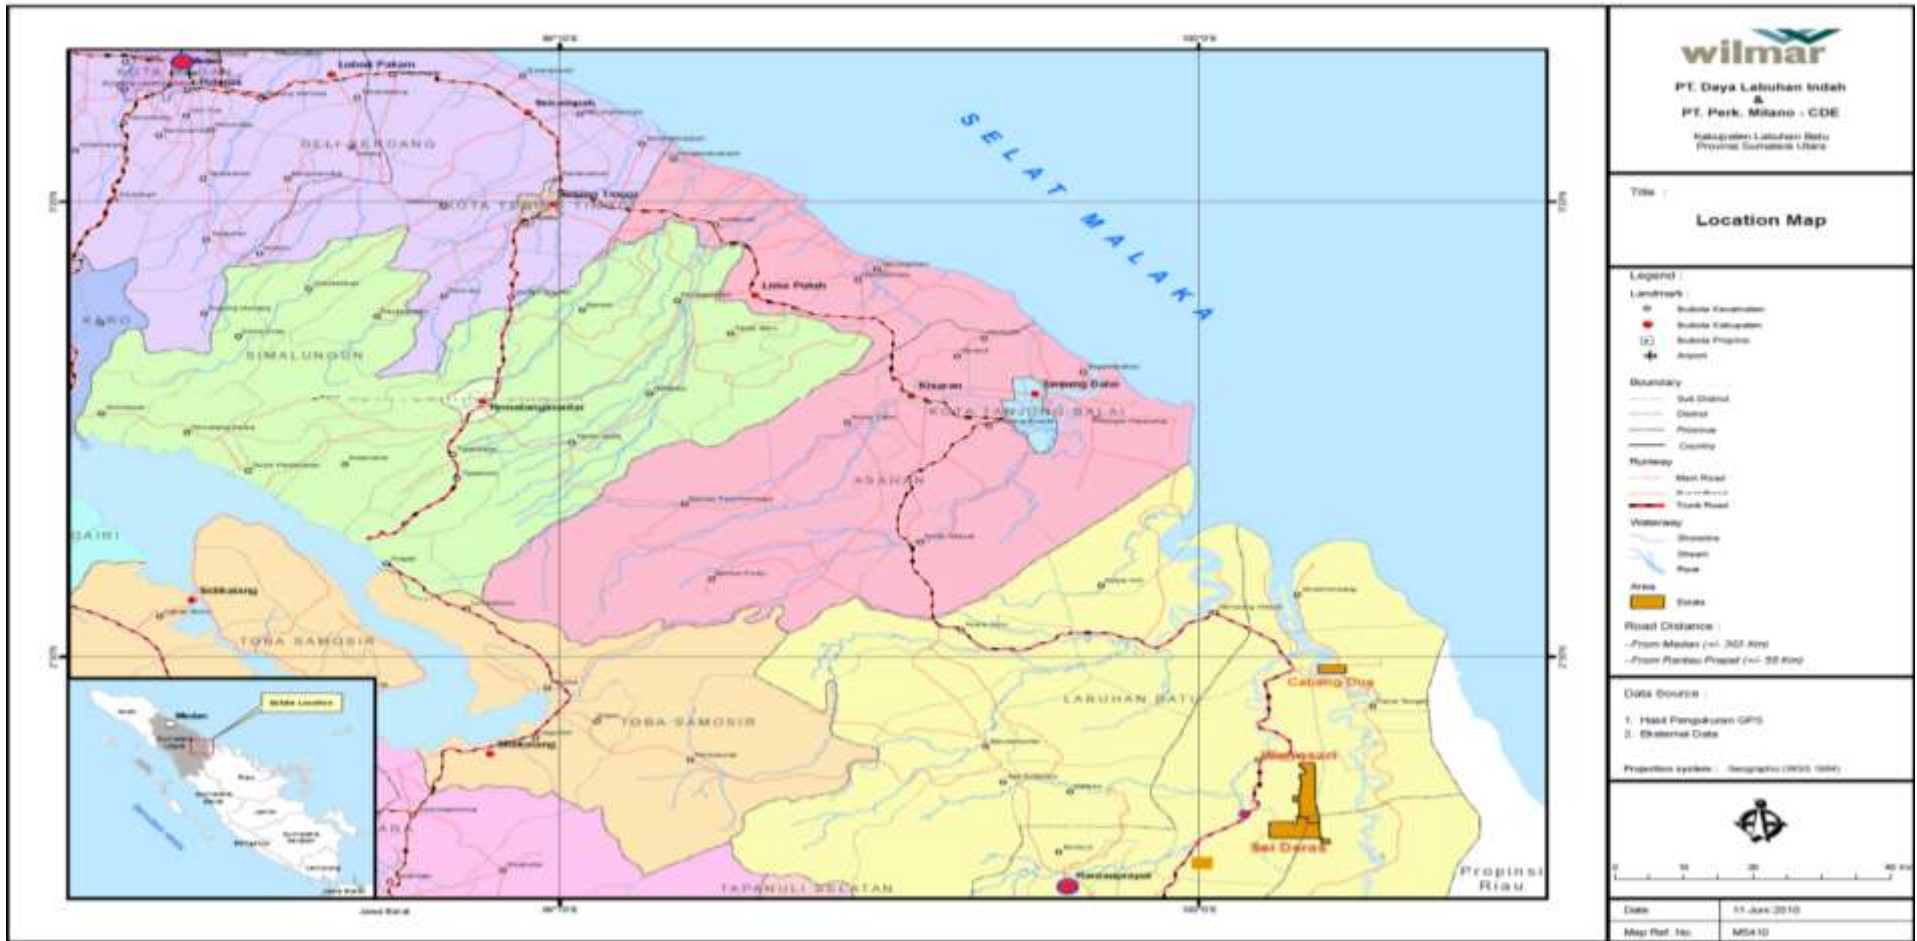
wilmar

PT. Daya Labuhan Indah
&
PT. Perk. Milano - CDE

Kabupaten Labuhan Batu
Provinsi Sumatera Utara

Title :

Location Map

Legend :
Landmark :
Ibukota Kecamatan
Ibukota Kabupaten
Ibukota Propinsi
Airport

Boundary
Sub District
District
Province
Country

Runway
Main Road
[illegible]
Trunk Road

Waterway
Shoreline
Stream
River

Area
Estate

Road Distance :
- From Medan (+/- 365 Km)
- From Rantau Prapat (+/- 55 Km)

Data Source :
1. Hasil Pengukuran GPS
2. Eksternal Data

Projection system : Geographic (WGS 1984)

0 10 20 40 Km

Date 11 Juni 2010
Map Ref. No. MS410

SELAT MALAKA

KOTA MEDAN
Medan
Lubuk Pakam
Sei Rampah
DELI SERDANG
Tebing Tinggi
KOTA TEBING TINGGI
KARO
SIMALUNGUN
Pematangsiantar
Lima Puluh
Kisaran
Tanjung Balai
KOTA TANJUNG BALAI
ASAHAN
DAIRI
Sidikalang
TOBA SAMOSIR
TOBA SAMOSIR
Balige
LABUHAN BATU
Cabang Dua
Negeri Lama
Sei Daras
Rantauprapat
TAPANULI SELATAN
Propinsi Riau
Jawa Barat

Medan
Estate Location